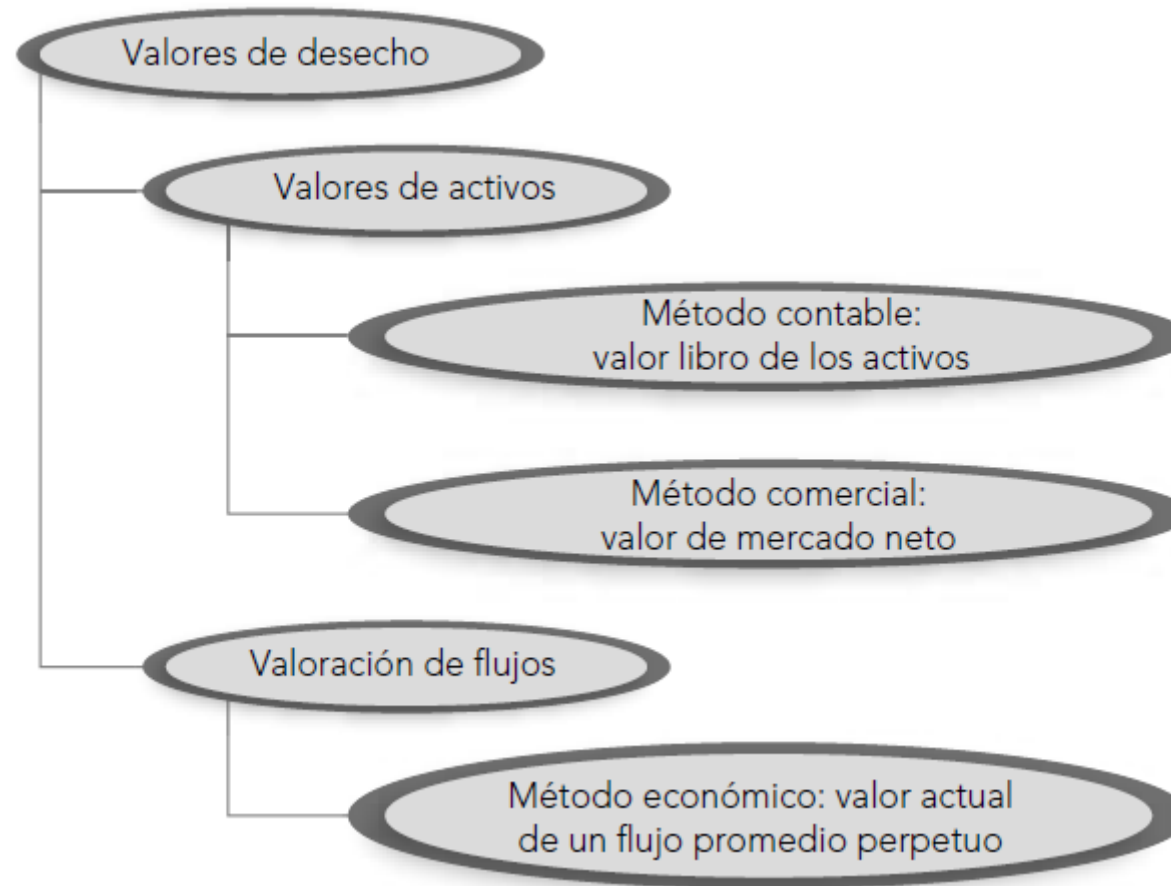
Valores de desecho

Valores de activos

Método contable:
valor libro de los activos

Método comercial:
valor de mercado neto

Valoración de flujos

Método económico: valor actual
de un flujo promedio perpetuo